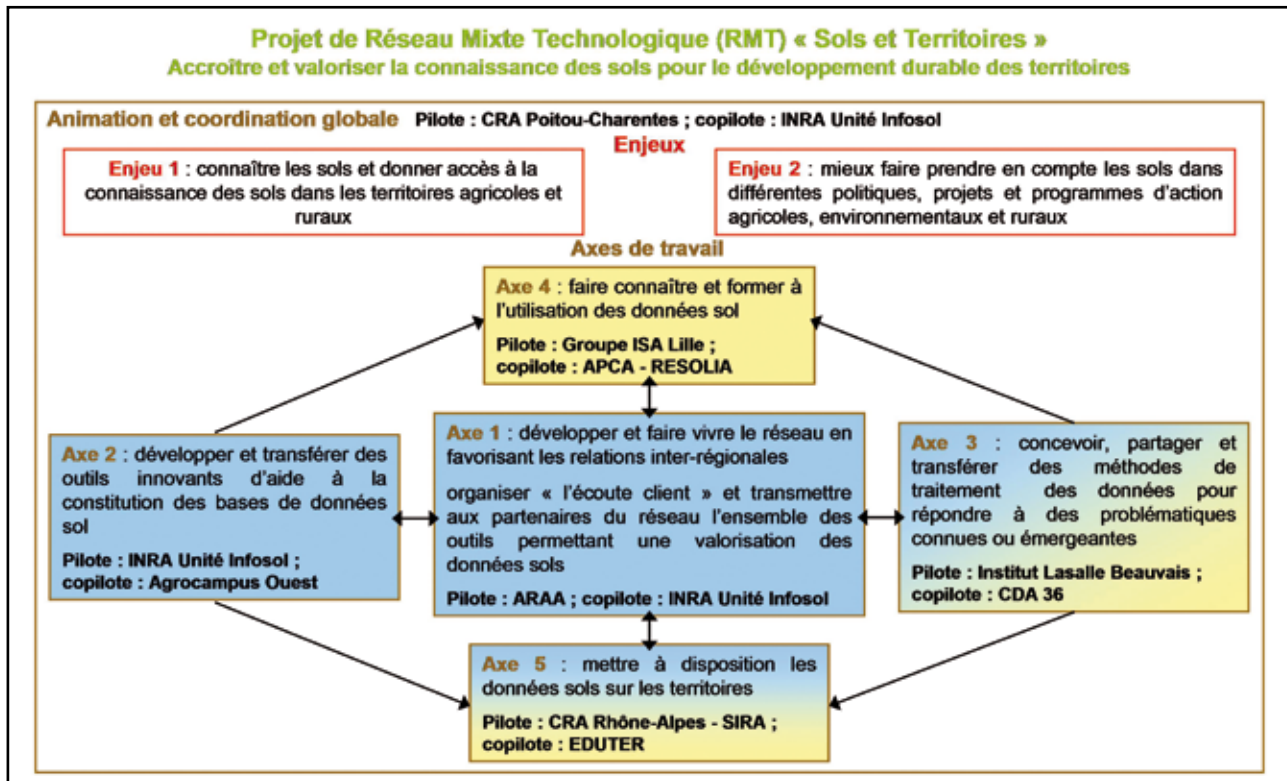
Projet de Réseau Mixte Technologique (RMT) « Sols et Territoires »
Accroître et valoriser la connaissance des sols pour le développement durable des territoires

Animation et coordination globale Pilote : CRA Poitou-Charentes ; copilote : INRA Unité Infosol

Enjeux

Enjeu 1 : connaître les sols et donner accès à la connaissance des sols dans les territoires agricoles et ruraux

Enjeu 2 : mieux faire prendre en compte les sols dans différentes politiques, projets et programmes d'action agricoles, environnementaux et ruraux

Axes de travail

Axe 4 : faire connaître et former à l'utilisation des données sol

Pilote : Groupe ISA Lille ; copilote : APCA - RESOLIA

Axe 2 : développer et transférer des outils innovants d'aide à la constitution des bases de données sol

Pilote : INRA Unité Infosol ; copilote : Agrocampus Ouest

Axe 1 : développer et faire vivre le réseau en favorisant les relations inter-régionales

organiser « l'écoute client » et transmettre aux partenaires du réseau l'ensemble des outils permettant une valorisation des données sols

Pilote : ARAA ; copilote : INRA Unité Infosol

Axe 3 : concevoir, partager et transférer des méthodes de traitement des données pour répondre à des problématiques connues ou émergeantes

Pilote : Institut Lasalle Beauvais ; copilote : CDA 36

Axe 5 : mettre à disposition les données sols sur les territoires

Pilote : CRA Rhône-Alpes - SIRA ; copilote : EDUTER